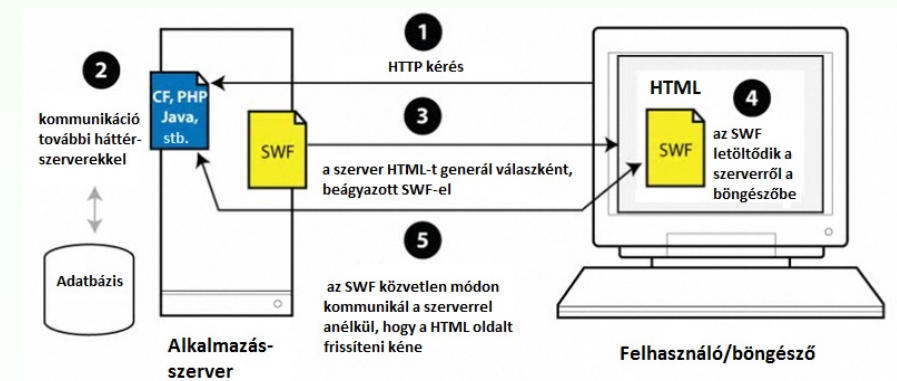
1

HTTP kérés

2

kommunikáció további háttérszerverekkel

CF, PHP Java, stb.

SWF

3

a szerver HTML-t generál válaszként, beágyazott SWF-el

HTML

4

SWF

az SWF letöltődik a szerverről a böngészőbe

Adatbázis

5

az SWF közvetlen módon kommunikál a szerverrel anélkül, hogy a HTML oldalt frissíteni kéne

Alkalmazásszerver

Felhasználó/böngésző